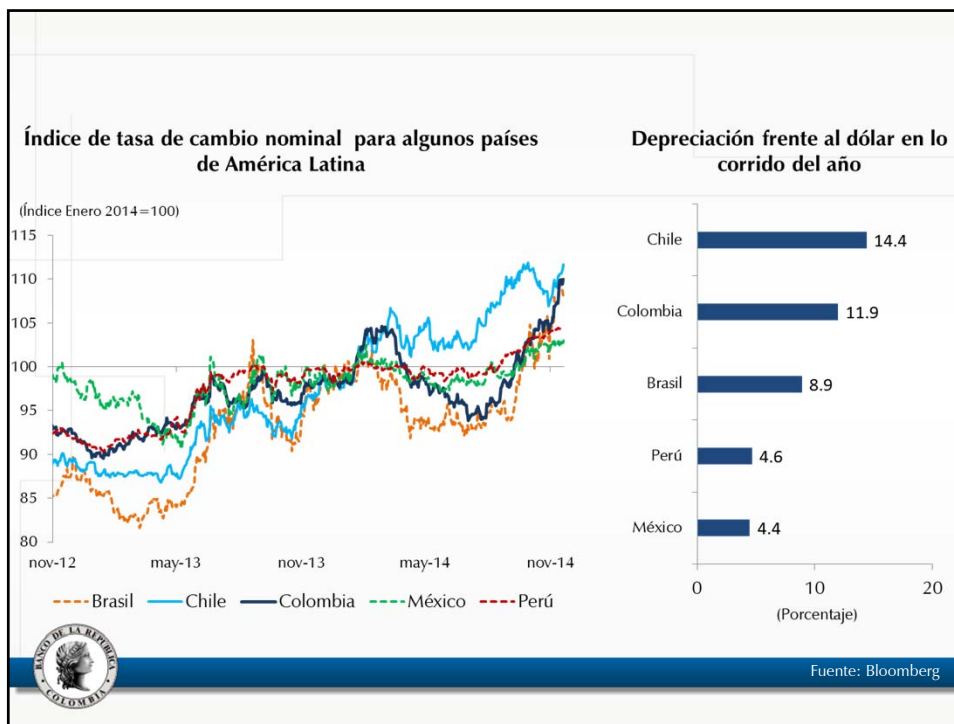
Índice de tasa de cambio nominal para algunos países de América Latina

(Índice Enero 2014=100)

115
110
105
100
95
90
85
80

nov-12 may-13 nov-13 may-14 nov-14

Brasil Chile Colombia México Perú

Depreciación frente al dólar en lo corrido del año

| País | Porcentaje |
|---|---|
| Chile | 14.4 |
| Colombia | 11.9 |
| Brasil | 8.9 |
| Perú | 4.6 |
| México | 4.4 |

0 10 20
(Porcentaje)

BANCO DE LA REPÚBLICA COLOMBIA

Fuente: Bloomberg